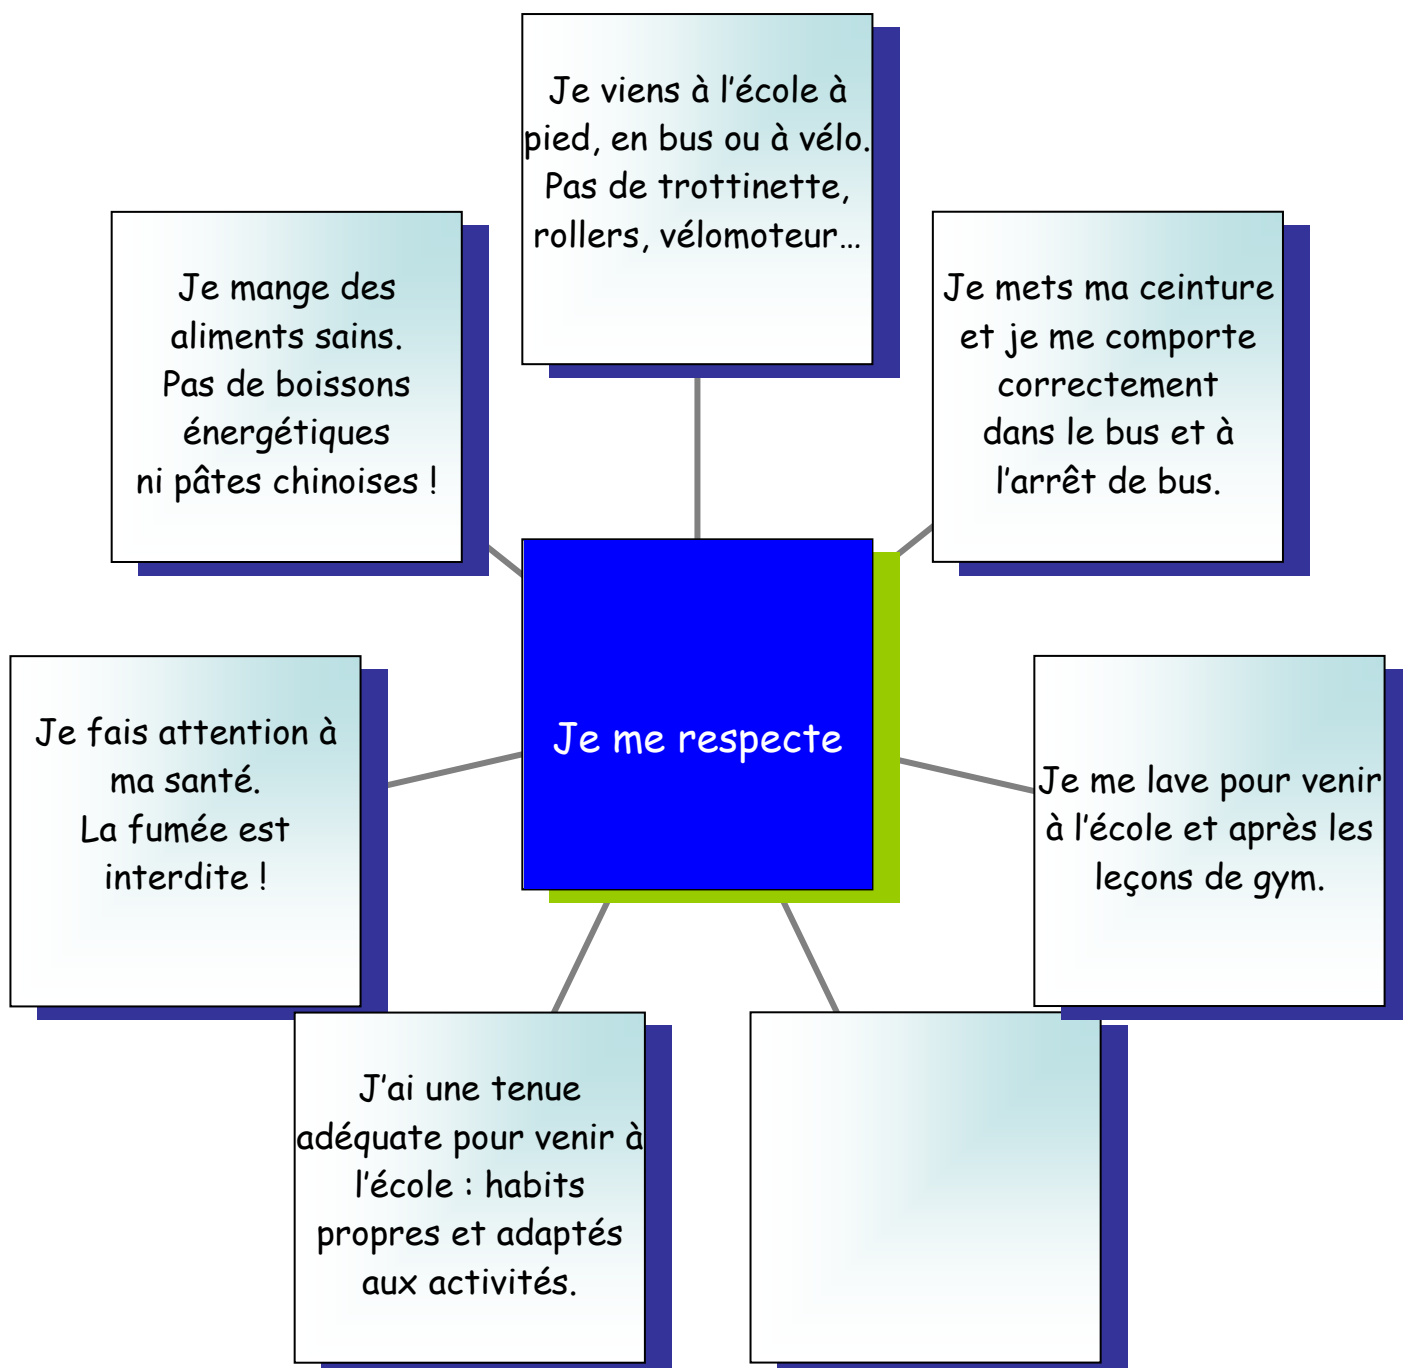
Je viens à l'école à pied, en bus ou à vélo. Pas de trottinette, rollers, vélomoteur…

Je mange des aliments sains. Pas de boissons énergétiques ni pâtes chinoises !

Je mets ma ceinture et je me comporte correctement dans le bus et à l'arrêt de bus.

Je me respecte

Je fais attention à ma santé. La fumée est interdite !

Je me lave pour venir à l'école et après les leçons de gym.

J'ai une tenue adéquate pour venir à l'école : habits propres et adaptés aux activités.